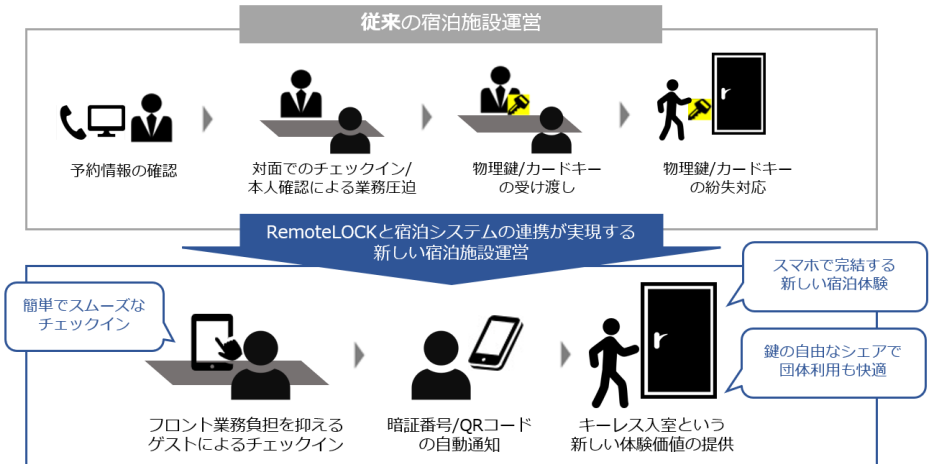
従来の宿泊施設運営

予約情報の確認

対面でのチェックイン/本人確認による業務圧迫

物理鍵/カードキーの受け渡し

物理鍵/カードキーの紛失対応

RemoteLOCKと宿泊システムの連携が実現する新しい宿泊施設運営

簡単でスムーズなチェックイン

スマホで完結する新しい宿泊体験

鍵の自由なシェアで団体利用も快適

フロント業務負担を抑えるゲストによるチェックイン

暗証番号/QRコードの自動通知

キーレス入室という新しい体験価値の提供